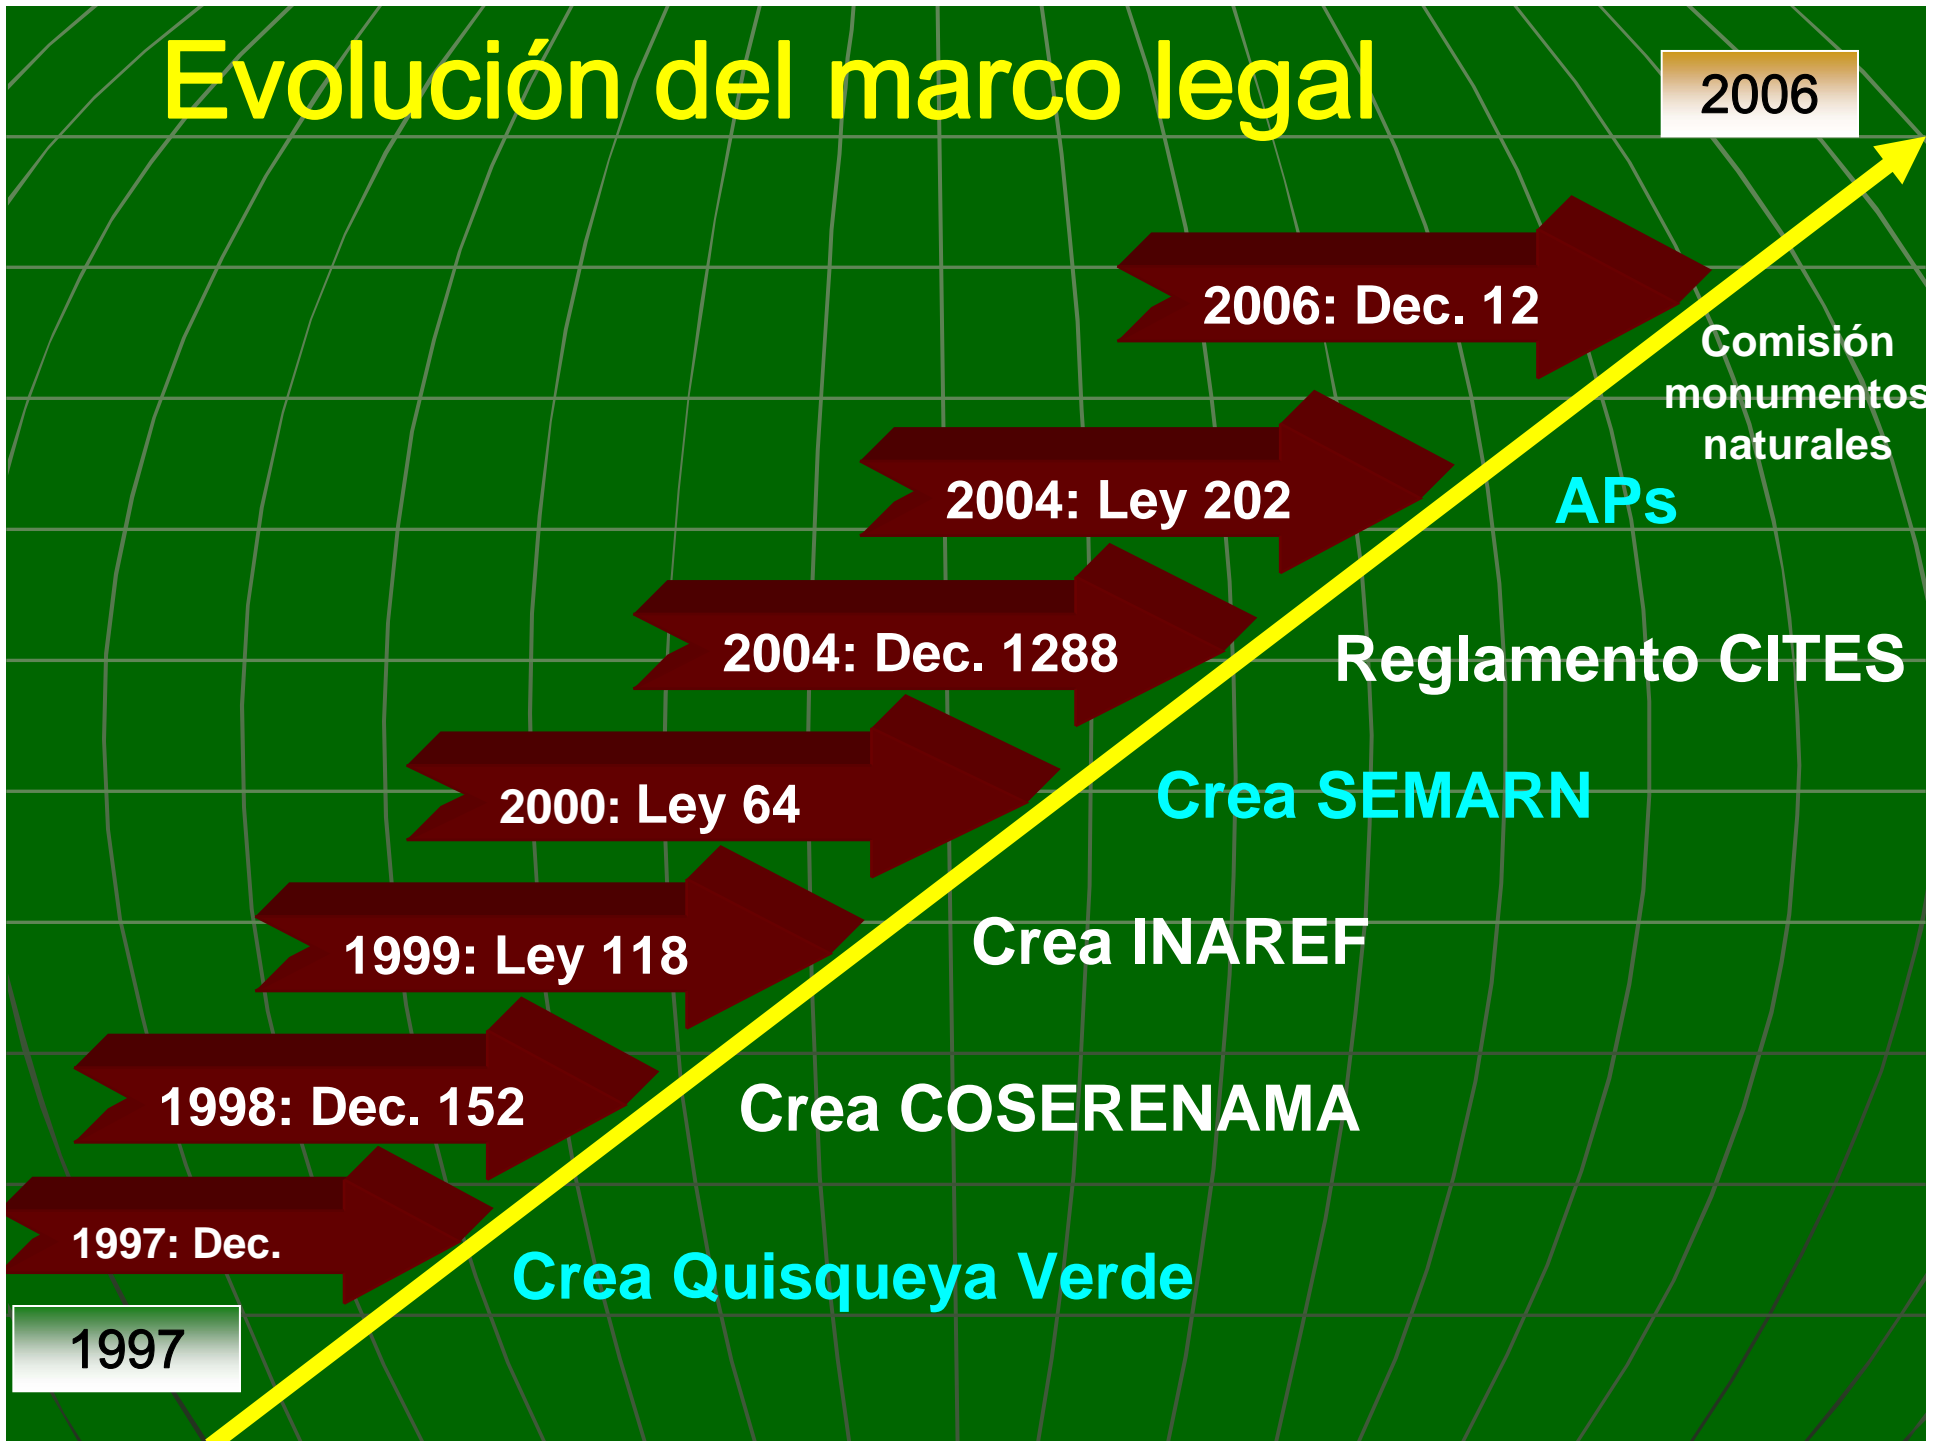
Evolución del marco legal

2006

2006: Dec. 12

Comisión monumentos naturales

2004: Ley 202

APs

2004: Dec. 1288

Reglamento CITES

2000: Ley 64

Crea SEMARN

1999: Ley 118

Crea INAREF

1998: Dec. 152

Crea COSERENAMA

1997: Dec.

Crea Quisqueya Verde

1997